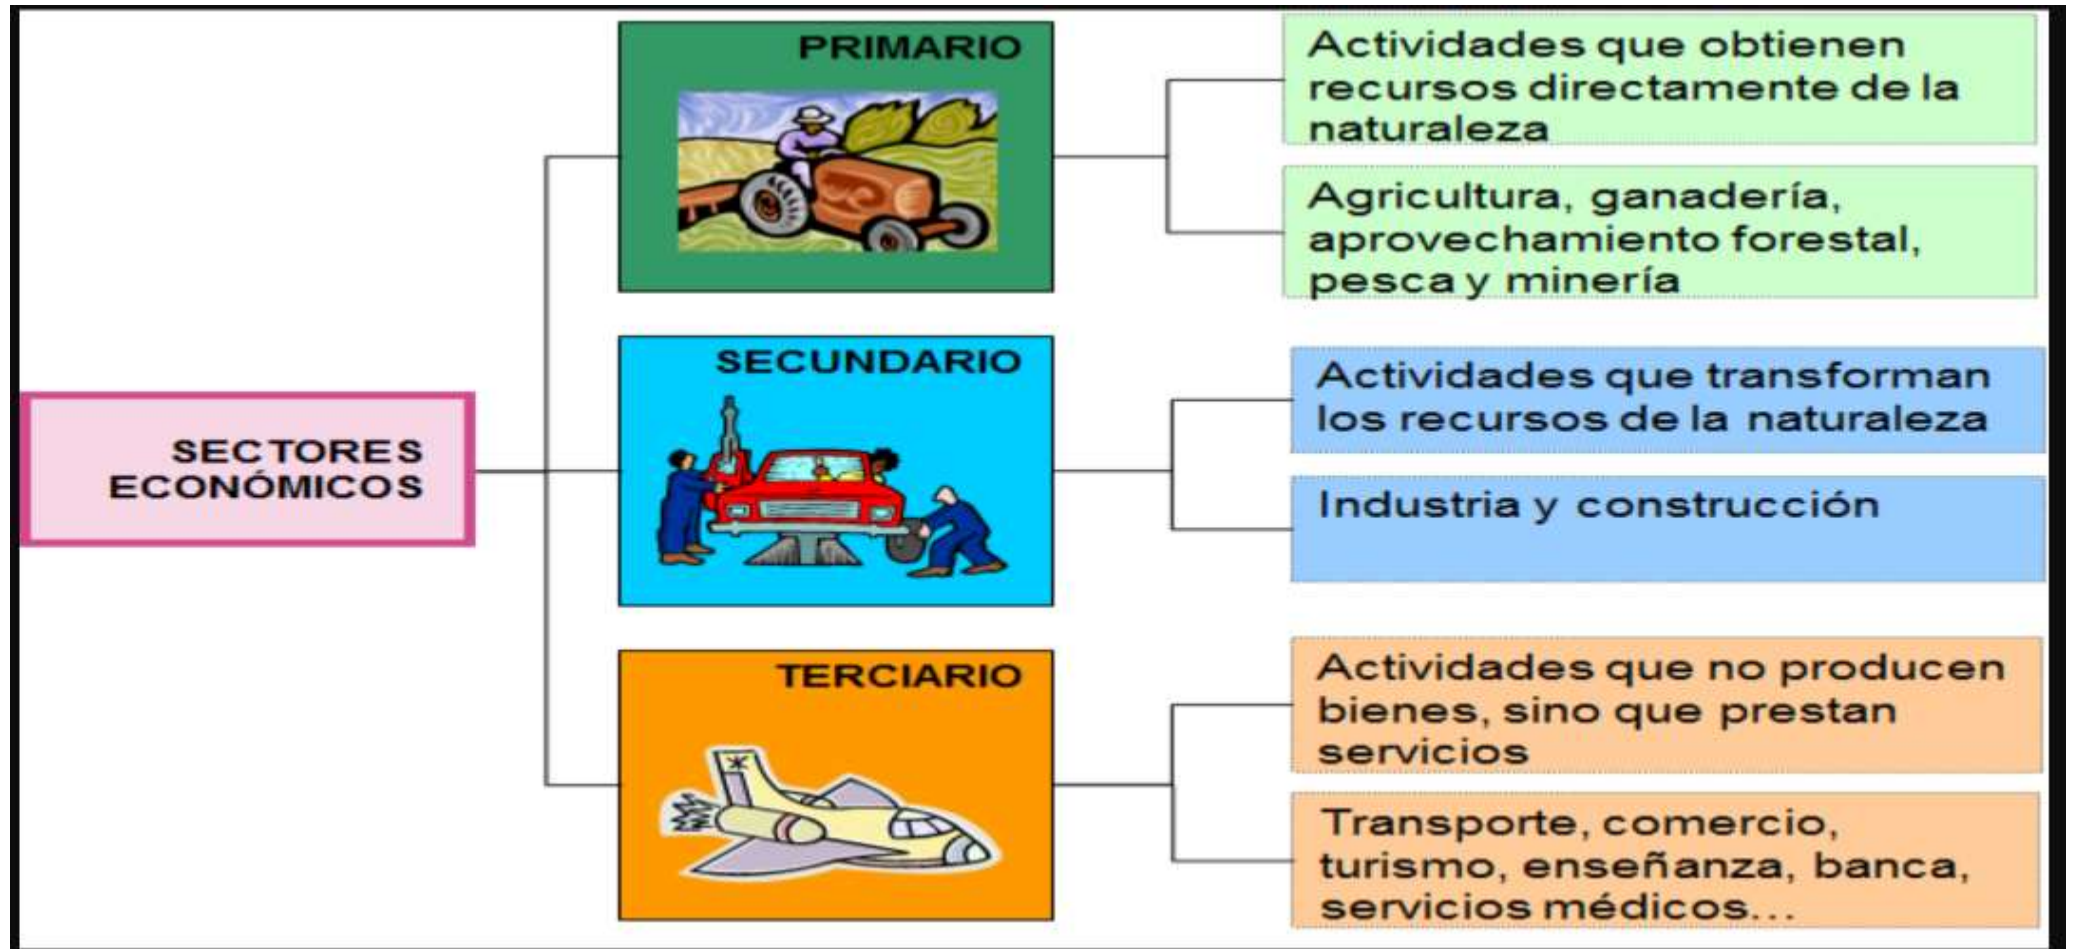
SECTORES ECONÓMICOS

PRIMARIO

Actividades que obtienen recursos directamente de la naturaleza

Agricultura, ganadería, aprovechamiento forestal, pesca y minería

SECUNDARIO

Actividades que transforman los recursos de la naturaleza

Industria y construcción

TERCIARIO

Actividades que no producen bienes, sino que prestan servicios

Transporte, comercio, turismo, enseñanza, banca, servicios médicos...